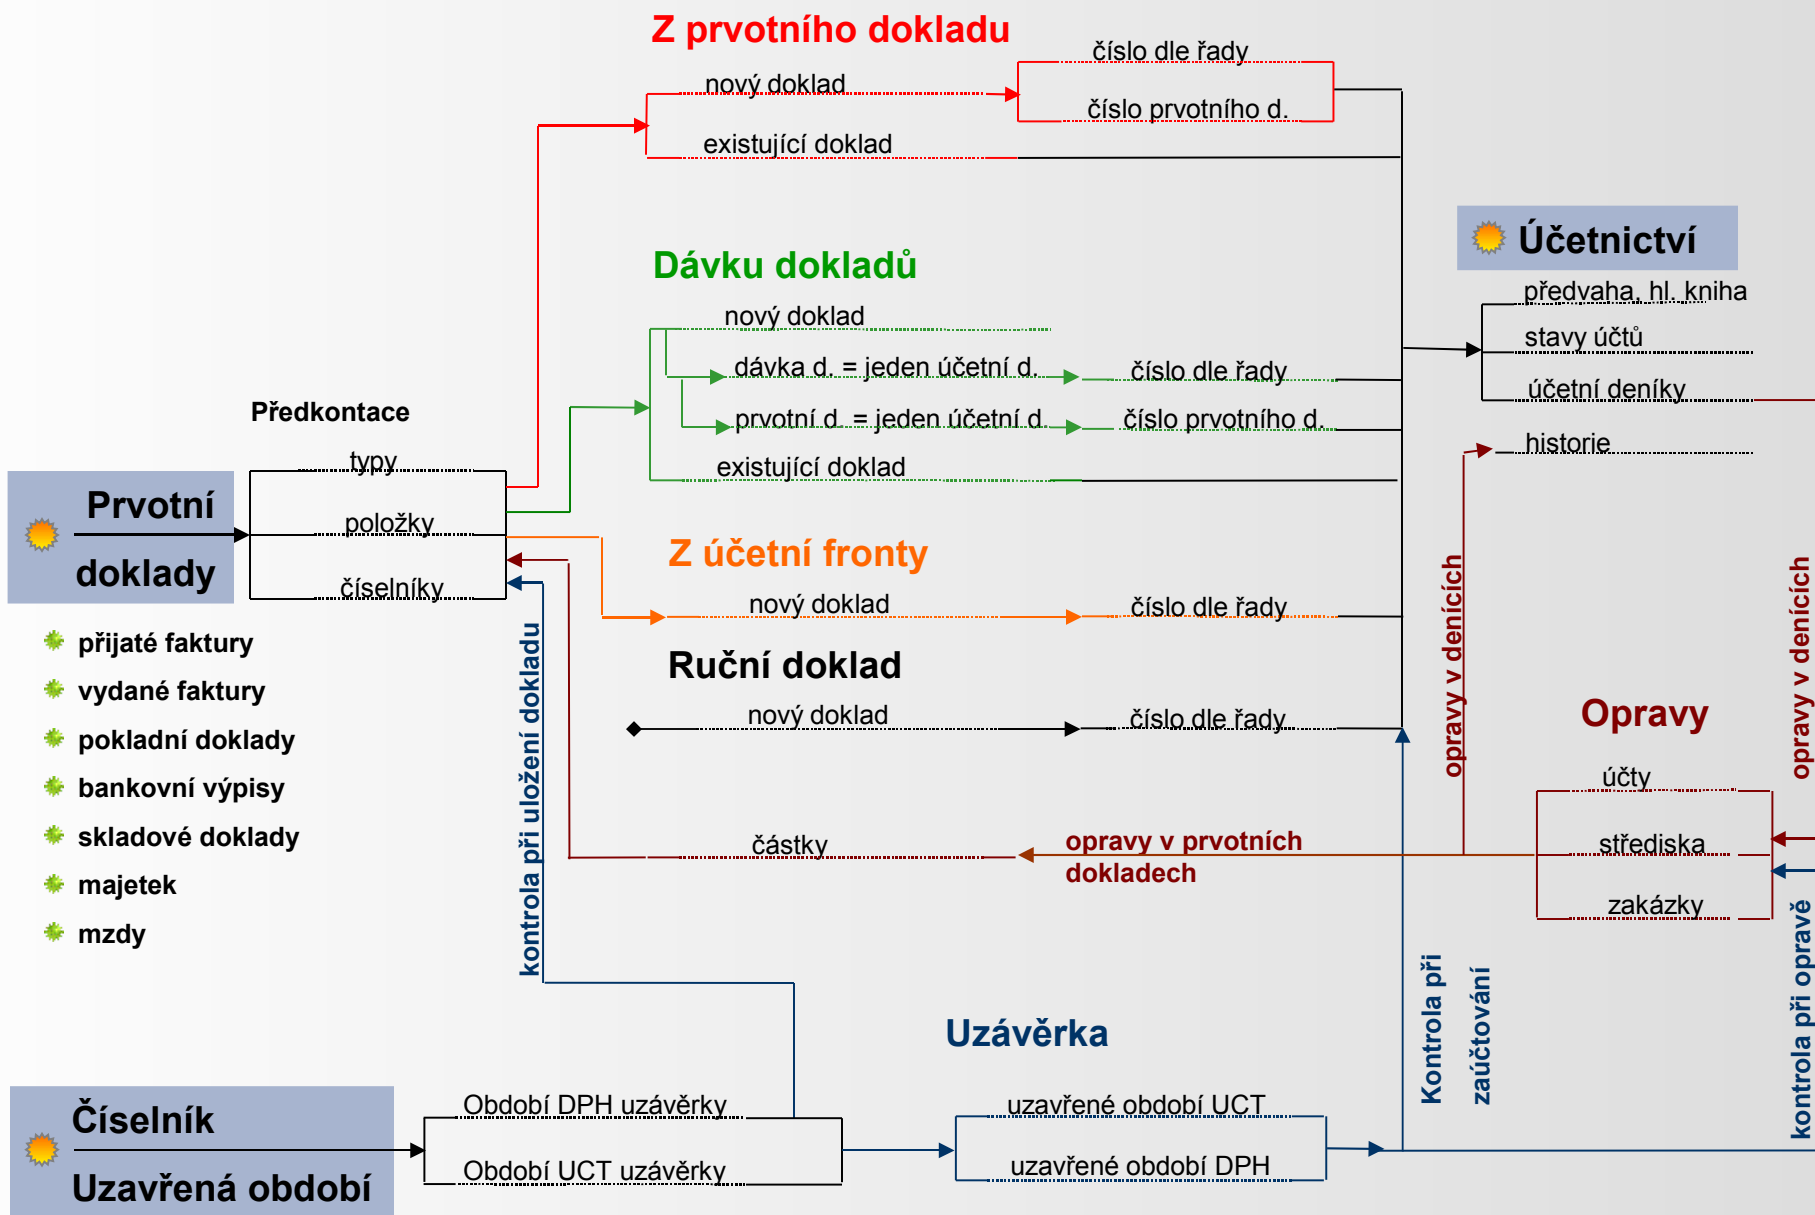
Z prvotního dokladu

nový doklad

číslo dle řady

číslo prvotního d.

existující doklad

Dávku dokladů

nový doklad

dávka d. = jeden účetní d.

číslo dle řady

prvotní d. = jeden účetní d.

číslo prvotního d.

existující doklad

Účetnictví

předvaha, hl. kniha

stavy účtů

účetní deníky

historie

Předkontace

typy

položky

číselníky

Prvotní doklady

přijaté faktury

vydané faktury

pokladní doklady

bankovní výpisy

skladové doklady

majetek

mzdy

Z účetní fronty

nový doklad

číslo dle řady

Ruční doklad

nový doklad

číslo dle řady

kontrola při uložení dokladu

opravy v denících

opravy v denících

Opravy

účty

střediska

zakázky

částky

opravy v prvotních dokladech

Uzávěrka

Číselník

Uzavřená období

Období DPH uzávěrky

Období UCT uzávěrky

uzavřené období UCT

uzavřené období DPH

Kontrola při zaúčtování

kontrola při opravě